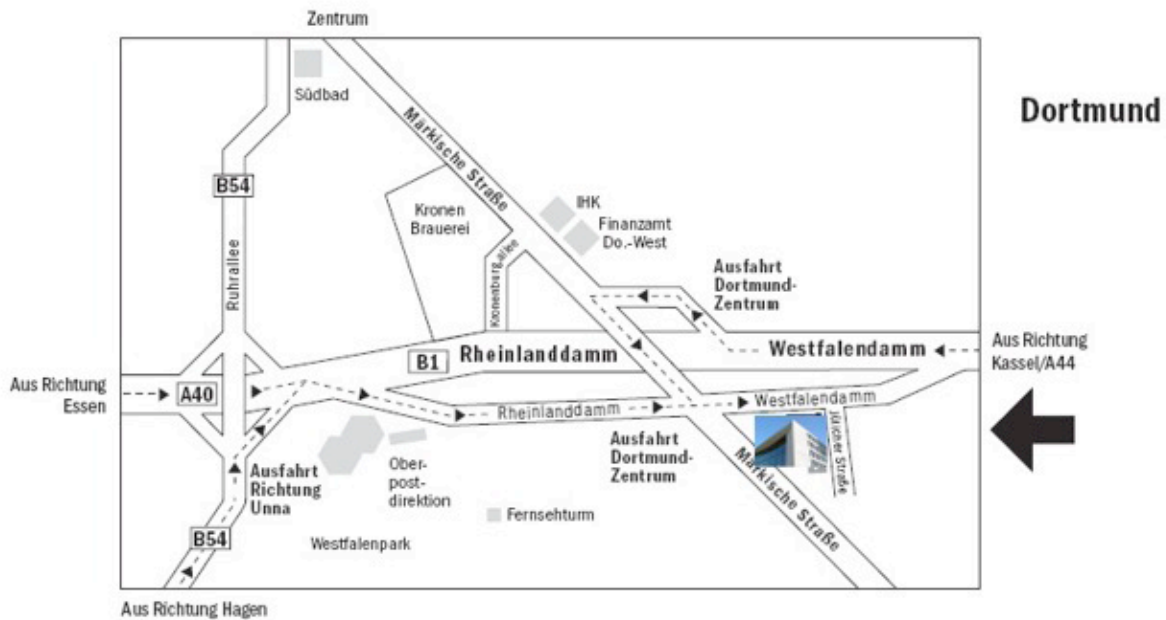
Zentrum

Dortmund

Südbad

Märkische Straße

B54

Ruhrallee

Kronen Brauerei

IHK

Finanzamt Do.-West

Kronenburgallee

Ausfahrt Dortmund-Zentrum

Aus Richtung Kassel/A44

Westfalendamm

B1

Rheinlanddamm

Aus Richtung Essen

A40

Rheinlanddamm

Westfalendamm

Ausfahrt Dortmund-Zentrum

Jülicher Straße

Ausfahrt Richtung Unna

Ober-post-direktion

Märkische Straße

Fernsehturm

B54

Westfalenpark

Aus Richtung Hagen